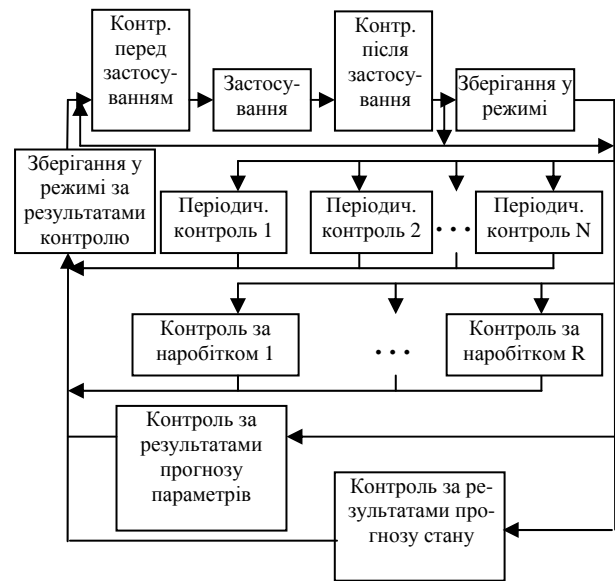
Контр. перед застосуванням

Застосування

Контр. після застосування

Зберігання у режимі

Зберігання у режимі за результатами контролю

Періодич. контроль 1

Періодич. контроль 2

• • •

Періодич. контроль N

Контроль за наробітком 1

• • •

Контроль за наробітком R

Контроль за результатами прогнозу параметрів

Контроль за результатами прогнозу стану